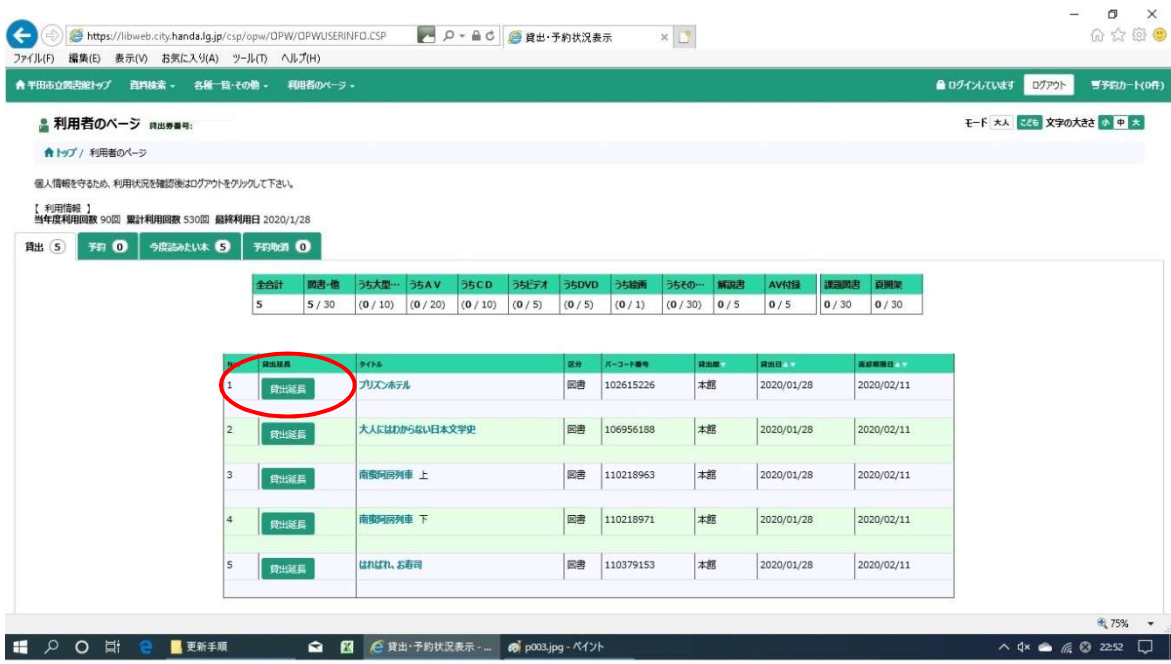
https://libweb.city.handa.lg.jp/csp/opw/OPW/OPWUSERINFO.CSP
貸出・予約状況表示
ファイル(F) 編集(E) 表示(V) お気に入り(A) ツール(T) ヘルプ(H)

半田市立図書館トップ 資料検索 各種一覧・その他 利用者のページ
ログインしています ログアウト 予約カート(0件)

利用者のページ 貸出券番号:
モード 大人 こども 文字の大きさ 小 中 大

トップ / 利用者のページ

個人情報を守るため、利用状況を確認後はログアウトをクリックして下さい。

【 利用情報 】
当年度利用回数 90回 累計利用回数 530回 最終利用日 2020/1/28

貸出 5 予約 0 今度読みたい本 5 予約取消 0

| 全合計 | 図書・他 | うち大型… | うちAV | うちCD | うちビデオ | うちDVD | うち絵画 | うちその… | 解説書 | AV付録 | 課題図書 | 資開架 |
|---|---|---|---|---|---|---|---|---|---|---|---|---|
| 5 | 5 / 30 | (0 / 10) | (0 / 20) | (0 / 10) | (0 / 5) | (0 / 5) | (0 / 1) | (0 / 30) | 0 / 5 | 0 / 5 | 0 / 30 | 0 / 30 |

| No | 貸出延長 | タイトル | 区分 | バーコード番号 | 貸出館 | 貸出日 | 返却期限日 |
|---|---|---|---|---|---|---|---|
| 1 | 貸出延長 | プリズンホテル | 図書 | 102615226 | 本館 | 2020/01/28 | 2020/02/11 |
| 2 | 貸出延長 | 大人にはわからない日本文学史 | 図書 | 106956188 | 本館 | 2020/01/28 | 2020/02/11 |
| 3 | 貸出延長 | 南蛮阿房列車 上 | 図書 | 110218963 | 本館 | 2020/01/28 | 2020/02/11 |
| 4 | 貸出延長 | 南蛮阿房列車 下 | 図書 | 110218971 | 本館 | 2020/01/28 | 2020/02/11 |
| 5 | 貸出延長 | はればれ、お寿司 | 図書 | 110379153 | 本館 | 2020/01/28 | 2020/02/11 |

75%
更新手順 貸出・予約状況表示 - ... p003.jpg - ペイント 22:52